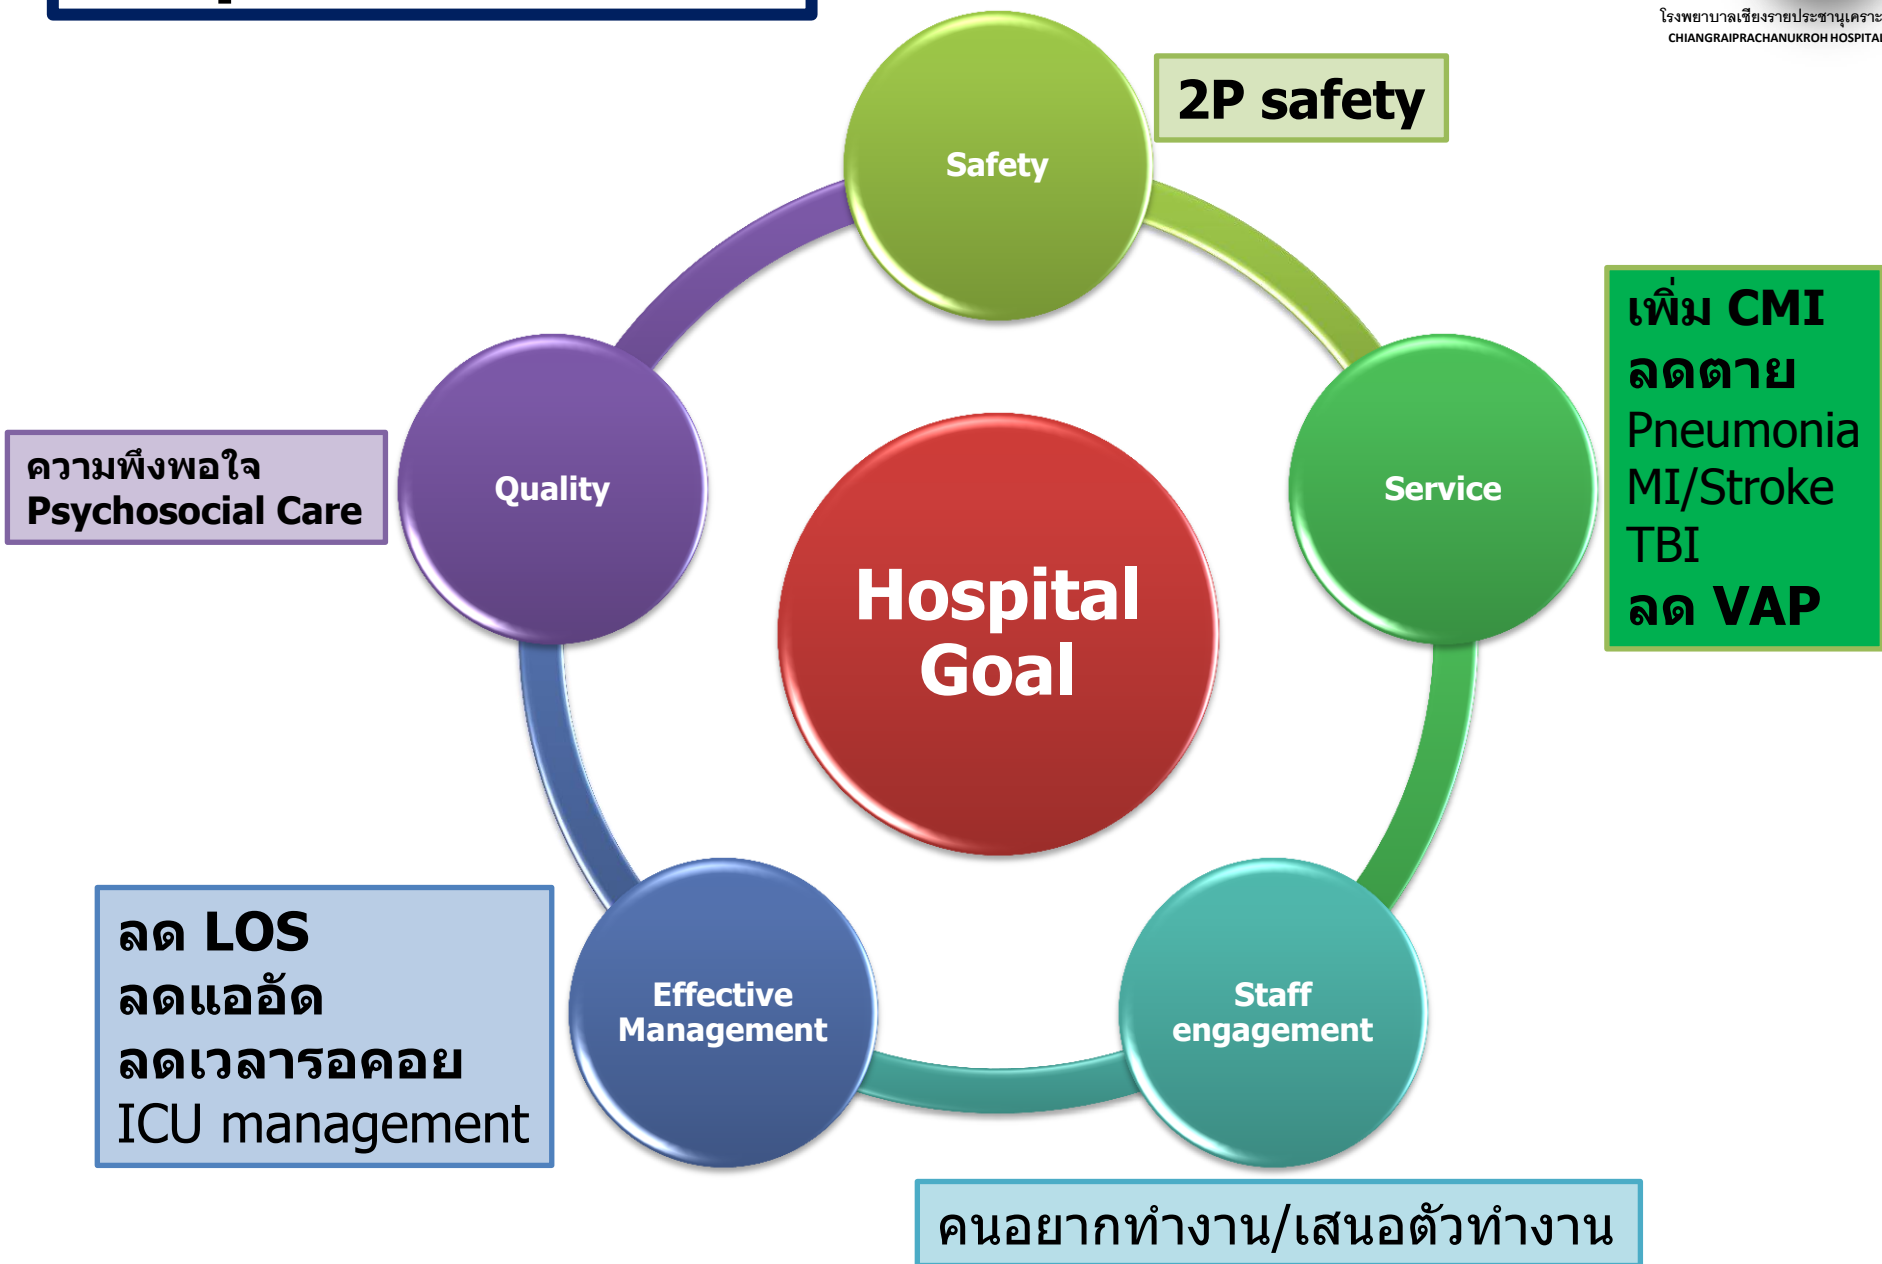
โรงพยาบาลเชียงรายประชานุเคราะ
CHIANGRAIPRACHANUKROH HOSPITAL

Safety

2P safety

Quality

ความพึงพอใจ
Psychosocial Care

Service

เพิ่ม CMI
ลดตาย
Pneumonia
MI/Stroke
TBI
ลด VAP

Hospital Goal

Effective Management

ลด LOS
ลดแออัด
ลดเวลารอคอย
ICU management

Staff engagement

คนอยากทำงาน/เสนอตัวทำงาน